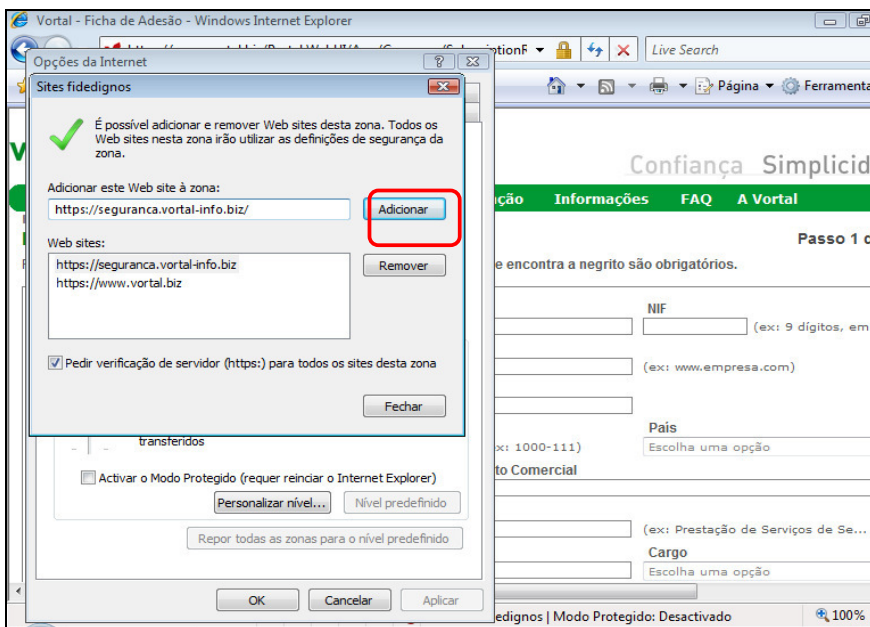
Vortal - Ficha de Adesão - Windows Internet Explorer

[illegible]SubscriptionF

Live Search

Página ▾ Ferramenta

Opções da Internet

Sites fidedignos

É possível adicionar e remover Web sites desta zona. Todos os Web sites nesta zona irão utilizar as definições de segurança da zona.

Adicionar este Web site à zona:

https://seguranca.vortal-info.biz/

Adicionar

Web sites:

https://seguranca.vortal-info.biz
https://www.vortal.biz

Remover

Pedir verificação de servidor (https:) para todos os sites desta zona

Fechar

transferidos

Activar o Modo Protegido (requer reiniciar o Internet Explorer)

Personalizar nível...

Nível predefinido

Repor todas as zonas para o nível predefinido

OK

Cancelar

Aplicar

Confiança Simplicid

ção Informações FAQ A Vortal

Passo 1 d

e encontra a negrito são obrigatórios.

NIF

(ex: 9 dígitos, em

(ex: www.empresa.com)

País

x: 1000-111)

Escolha uma opção

to Comercial

(ex: Prestação de Serviços de Se...

Cargo

Escolha uma opção

dedignos | Modo Protegido: Desactivado

100%